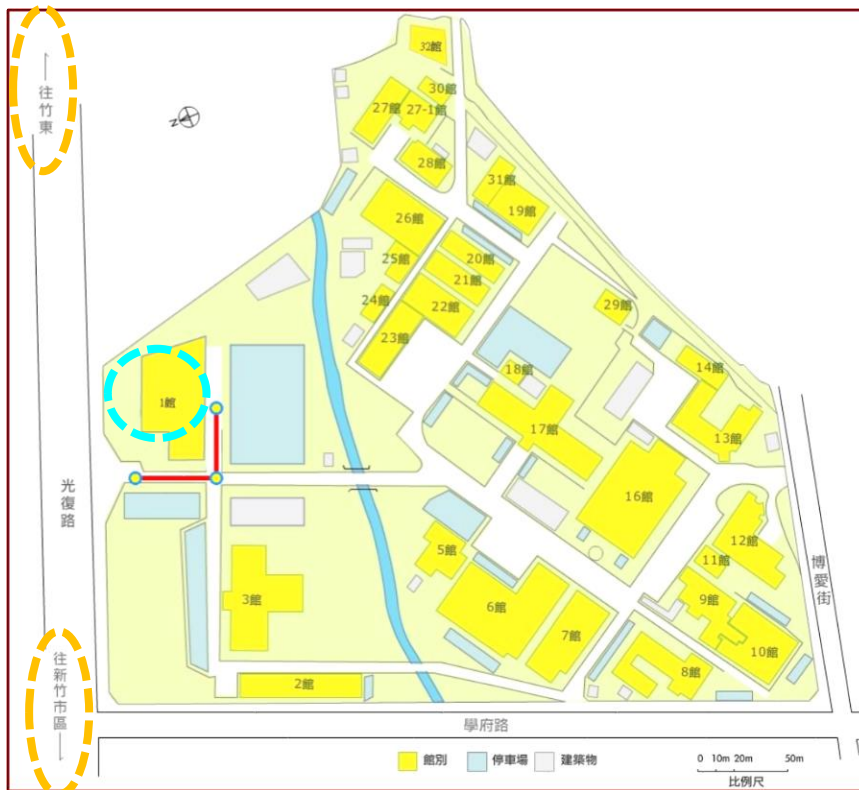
往竹東 ↑

32館
30館
27館
27-1館
28館
31館
19館
26館
25館
20館
21館
22館
24館
23館
29館
18館
14館
17館
13館
1館
16館
12館
11館
5館
9館
10館
3館
6館
7館
8館
2館

光復路

博愛街

學府路

往新竹市區 ↓

館別
停車場
建築物

0 10m 20m 50m
比例尺